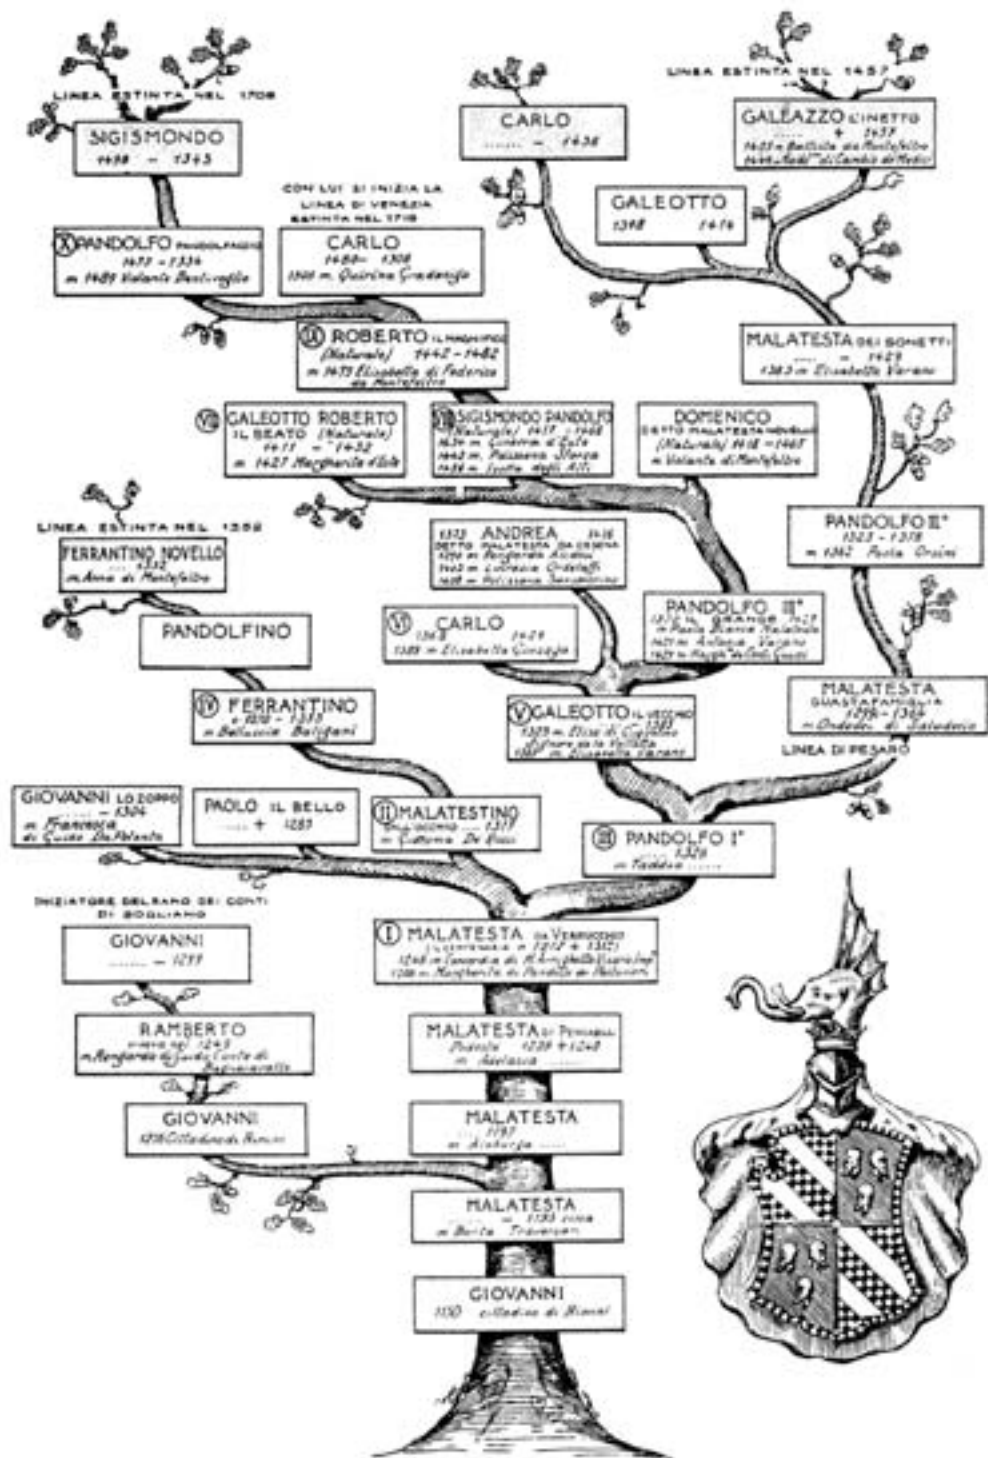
LINEA ESTINTA NEL 1708

SIGISMONDO
1498 – 1543

X PANDOLFO PANDOLFACCIO
1475 – 1534
m. 1489 Violante Bentivoglio

CON LUI SI INIZIA LA LINEA DI VENEZIA ESTINTA NEL 1716

CARLO
1480 – 1508
1500 m. Quirina Gradenigo

XI ROBERTO IL MAGNIFICO
(Naturale) 1442 – 1482
m. 1475 Elisabetta di Federico da Montefeltro

VII GALEOTTO ROBERTO IL BEATO (Naturale)
1411 – 1432
m. 1427 Margherita d'Este

VIII SIGISMONDO PANDOLFO
(Naturale) 1417 – 1468
1434 m. Ginevra d'Este
1442 m. Polissena Sforza
1456 m. Isotta degli Atti

DOMENICO
DETTO MALATESTA NOVELLO
(Naturale) 1418 – 1465
m. Violante di Montefeltro

CARLO
...... – 1438

LINEA ESTINTA NEL 1457

GALEAZZO L'INETTO
...... + 1457
1405 m. Battista da Montefeltro
1449 Nobil. di Cambio de' Medici

GALEOTTO
1398 1414

MALATESTA DEI SONETTI
...... – 1429
1383 m. Elisabetta Varano

PANDOLFO II°
1325 – 1373
m. 1362 Paola Orsini

LINEA ESTINTA NEL 1352

FERRANTINO NOVELLO
...... 1352
m. Anna di Montefeltro

1362 ANDREA 1416
DETTO MALATESTA DA CESENA
1374 m. Rengarda Alidosi
1403 m. Lucrezia Ordelaffi
1408 m. Polissena Sanseverino

PANDOLFINO

VI CARLO
1368 1429
1383 m. Elisabetta Gonzaga

PANDOLFO III°
1370 IL GRANDE 1427
m. Paola Bianca Malatesta
1421 m. Antonia Visconti
1427 m. Margherita degli Guasti

IV FERRANTINO
+ 1310 – 1353
m. Bellaccia Baligani

V GALEOTTO IL VECCHIO
1385
1323 m. Elisa di Cipriano
1367 m. Elisabetta Varano

MALATESTA
GUASTAFAMIGLIA
1299 – 1364
m. Ordelaffi di Salodecio

LINEA DI PESARO

GIOVANNI LO ZOPPO
...... – 1304
m. Francesca di Guido Da Polenta

PAOLO IL BELLO
...... + 1285

II MALATESTINO
DALL'OCCHIO – 1317
m. Cattarina De Bassi

III PANDOLFO I°
1326
m. Taddea ......

INIZIATORE DEL RAMO DEI CONTI DI SOGLIANO

GIOVANNI
...... – 1277

I MALATESTA DA VERRUCCHIO
(CENTENARIO + 1212 + 1312)
1248 m. Concordia di Arrighetto ......
1268 m. Margherita di Pandolfo ......

RAMBERTO
vivo nel 1243
m. Rengarda di Guido Conte di Bagnacavallo

MALATESTA DI PENNABILLI
Podestà 1239 + 1248
m. Adelasia

GIOVANNI
1216 Cittadino di Rimini

MALATESTA
1197
m. Aicburga ......

MALATESTA
1183 circa
m. Berta Traversari

GIOVANNI
1150 cittadino di Rimini